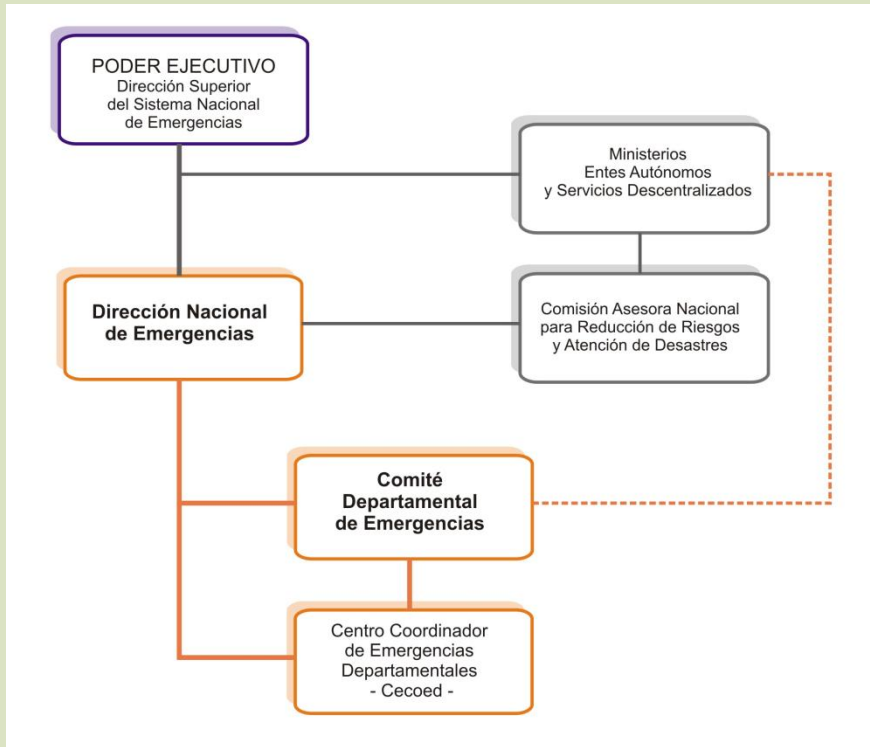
PODER EJECUTIVO
Dirección Superior del Sistema Nacional de Emergencias

Ministerios
Entes Autónomos
y Servicios Descentralizados

Dirección Nacional de Emergencias

Comisión Asesora Nacional para Reducción de Riesgos y Atención de Desastres

Comité Departamental de Emergencias

Centro Coordinador de Emergencias Departamentales
- Cecoed -